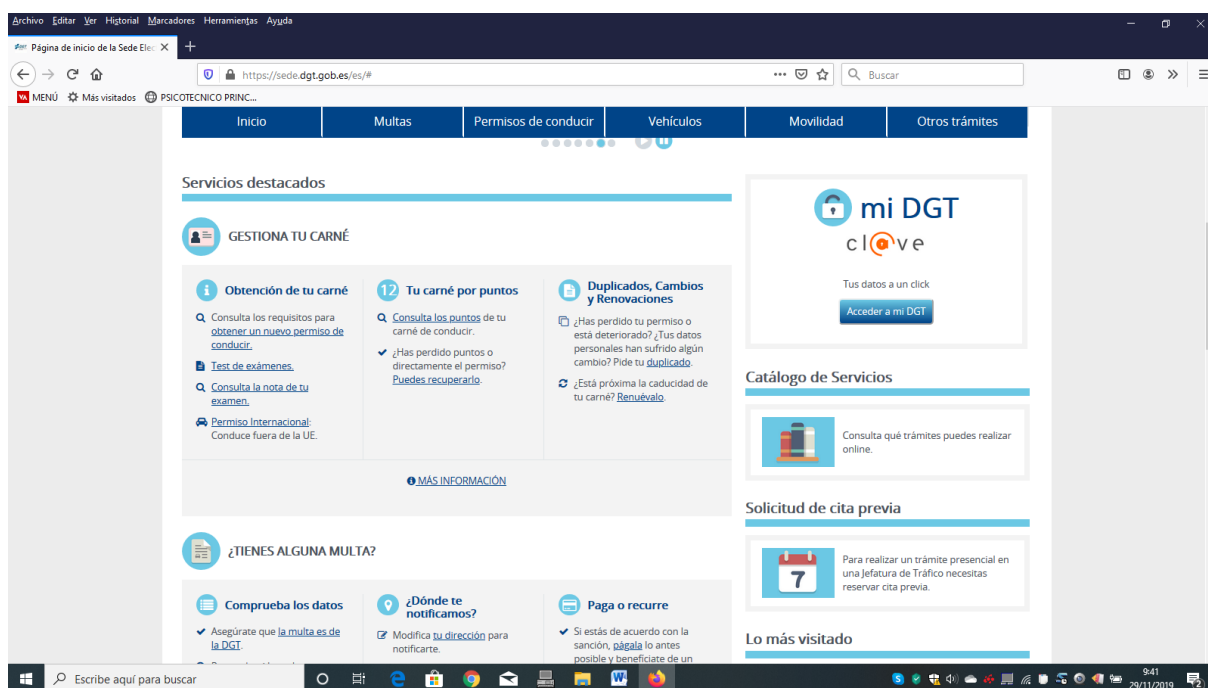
Archivo Editar Ver Historial Marcadores Herramientas Ayuda

Página de inicio de la Sede Ele

https://sede.dgt.gob.es/es/#

Buscar

MENÚ Más visitados PSICOTECNICO PRINC...

Inicio | Multas | Permisos de conducir | Vehículos | Movilidad | Otros trámites

Servicios destacados

GESTIONA TU CARNÉ

Obtención de tu carné

Consulta los requisitos para obtener un nuevo permiso de conducir.

Test de exámenes.

Consulta la nota de tu examen.

Permiso Internacional: Conduce fuera de la UE.

12 Tu carné por puntos

Consulta los puntos de tu carné de conducir.

¿Has perdido puntos o directamente el permiso? Puedes recuperarlo.

Duplicados, Cambios y Renovaciones

¿Has perdido tu permiso o está deteriorado? ¿Tus datos personales han sufrido algún cambio? Pide tu duplicado.

¿Está próxima la caducidad de tu carné? Renuévalo.

MÁS INFORMACIÓN

¿TIENES ALGUNA MULTA?

Comprueba los datos

Asegúrate que la multa es de la DGT.

¿Dónde te notificamos?

Modifica tu dirección para notificarte.

Paga o recurre

Si estás de acuerdo con la sanción, págala lo antes posible y beneficiate de un

mi DGT

cl@ve

Tus datos a un click

Acceder a mi DGT

Catálogo de Servicios

Consulta qué trámites puedes realizar online.

Solicitud de cita previa

7

Para realizar un trámite presencial en una Jefatura de Tráfico necesitas reservar cita previa.

Lo más visitado

Escribe aquí para buscar

9:41
29/11/2019